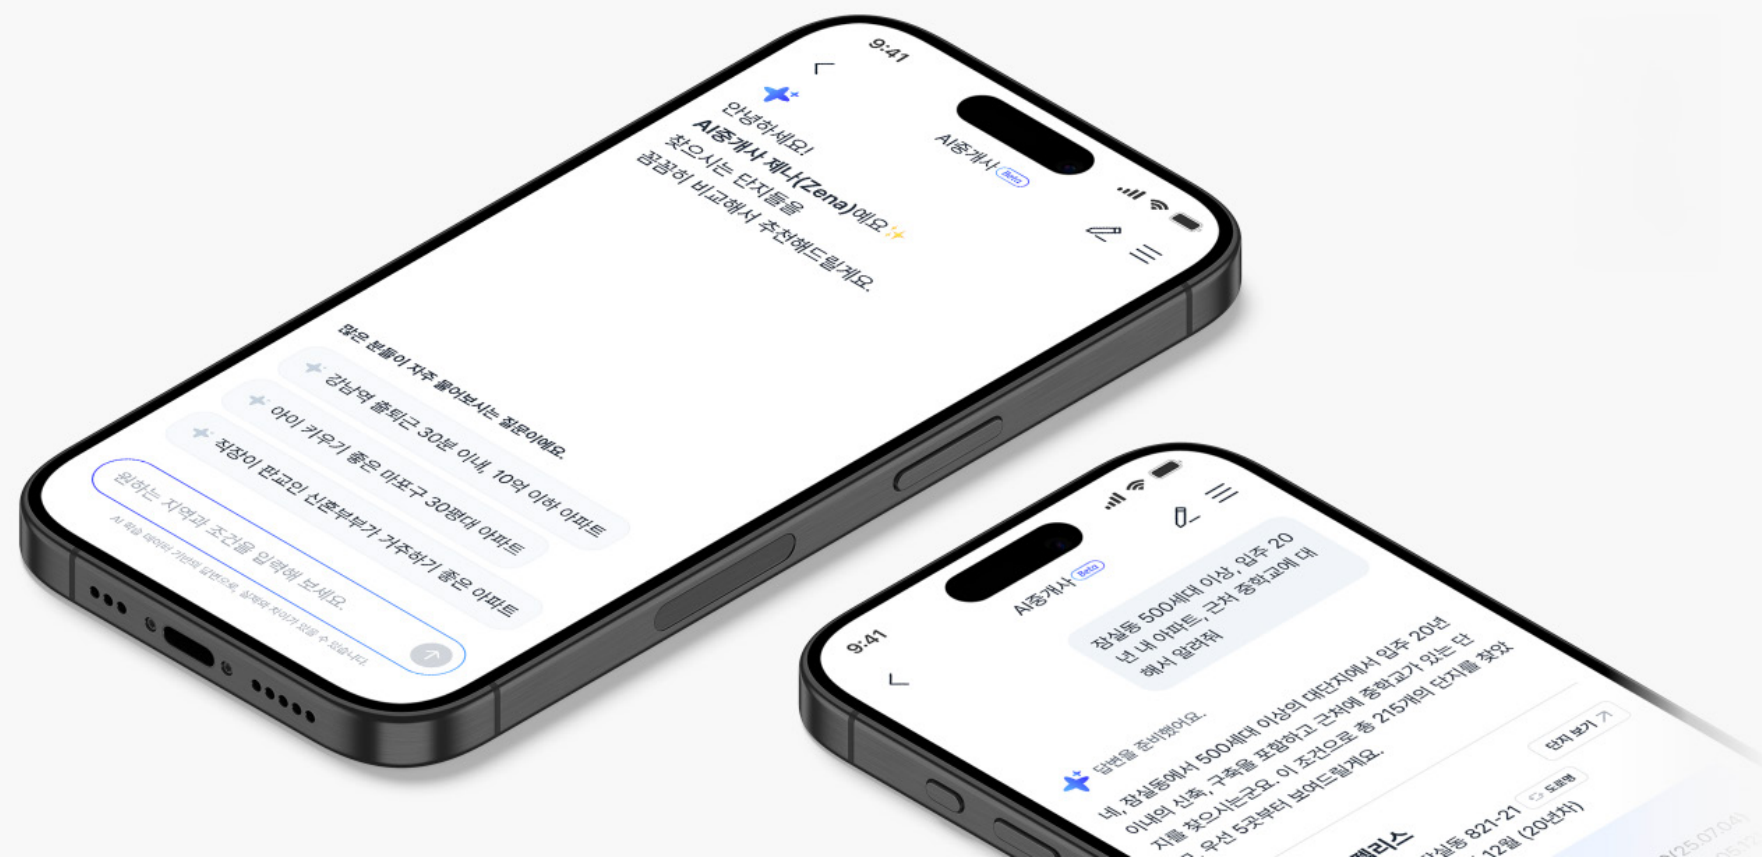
9:41

AI중개사 Beta

안녕하세요!
AI중개사 제나(Zena)예요✨
찾으시는 단지들을
꼼꼼히 비교해서 추천해드릴게요.

많은 분들이 자주 물어보시는 질문이에요.

강남역 출퇴근 30분 이내, 10억 이하 아파트

아이 키우기 좋은 마포구 30평대 아파트

직장이 판교인 신혼부부가 거주하기 좋은 아파트

원하는 지역과 조건을 입력해 보세요.

AI 학습 데이터 기반의 답변으로, 실제와 차이가 있을 수 있습니다.

9:41

AI중개사 Beta

잠실동 500세대 이상, 입주 20년 내 아파트, 근처 중학교에 대해서 알려줘

답변을 준비했어요.

네, 잠실동에서 500세대 이상의 대단지에서 입주 20년 이내의 신축, 구축을 포함하고 근처에 중학교가 있는 단지를 찾으시는군요. 이 조건으로 총 215개의 단지를 찾았어요. 우선 5곳부터 보여드릴게요.

단지 보기

도로명

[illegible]팰리스
잠실동 821-21
12월 (20년차)
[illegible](25.07.04)